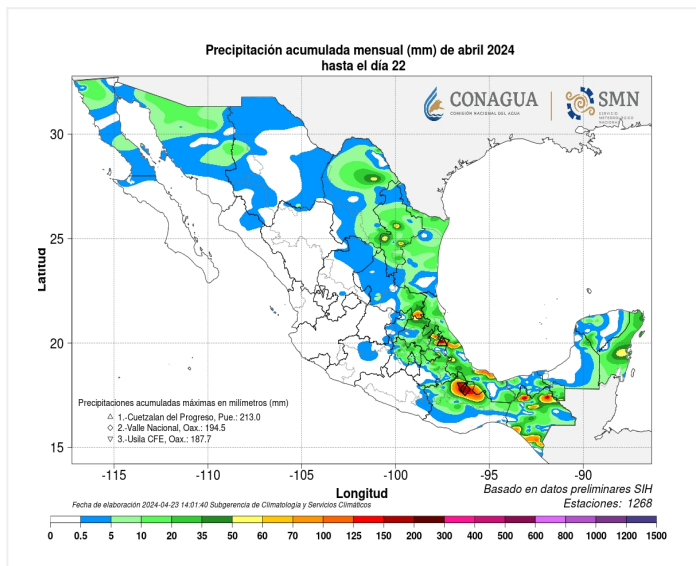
Precipitación acumulada mensual (mm) de abril 2024
hasta el día 22

CONAGUA
COMISIÓN NACIONAL DEL AGUA

SMN
SERVICIO METEOROLÓGICO NACIONAL

30

25

20

15

Latitud

Precipitaciones acumuladas máximas en milímetros (mm)
△ 1.-Cuetzalan del Progreso, Pue.: 213.0
◇ 2.-Valle Nacional, Oax.: 194.5
▽ 3.-Usila CFE, Oax.: 187.7

-115 -110 -105 -100 -95 -90

Longitud

Basado en datos preliminares SIH
Estaciones: 1268

Fecha de elaboración 2024-04-23 14:01:40 Subgerencia de Climatología y Servicios Climáticos

| 0 | 0.5 | 5 | 10 | 20 | 35 | 50 | 60 | 70 | 100 | 125 | 150 | 200 | 300 | 400 | 500 | 600 | 800 | 1000 | 1200 | 1500 |